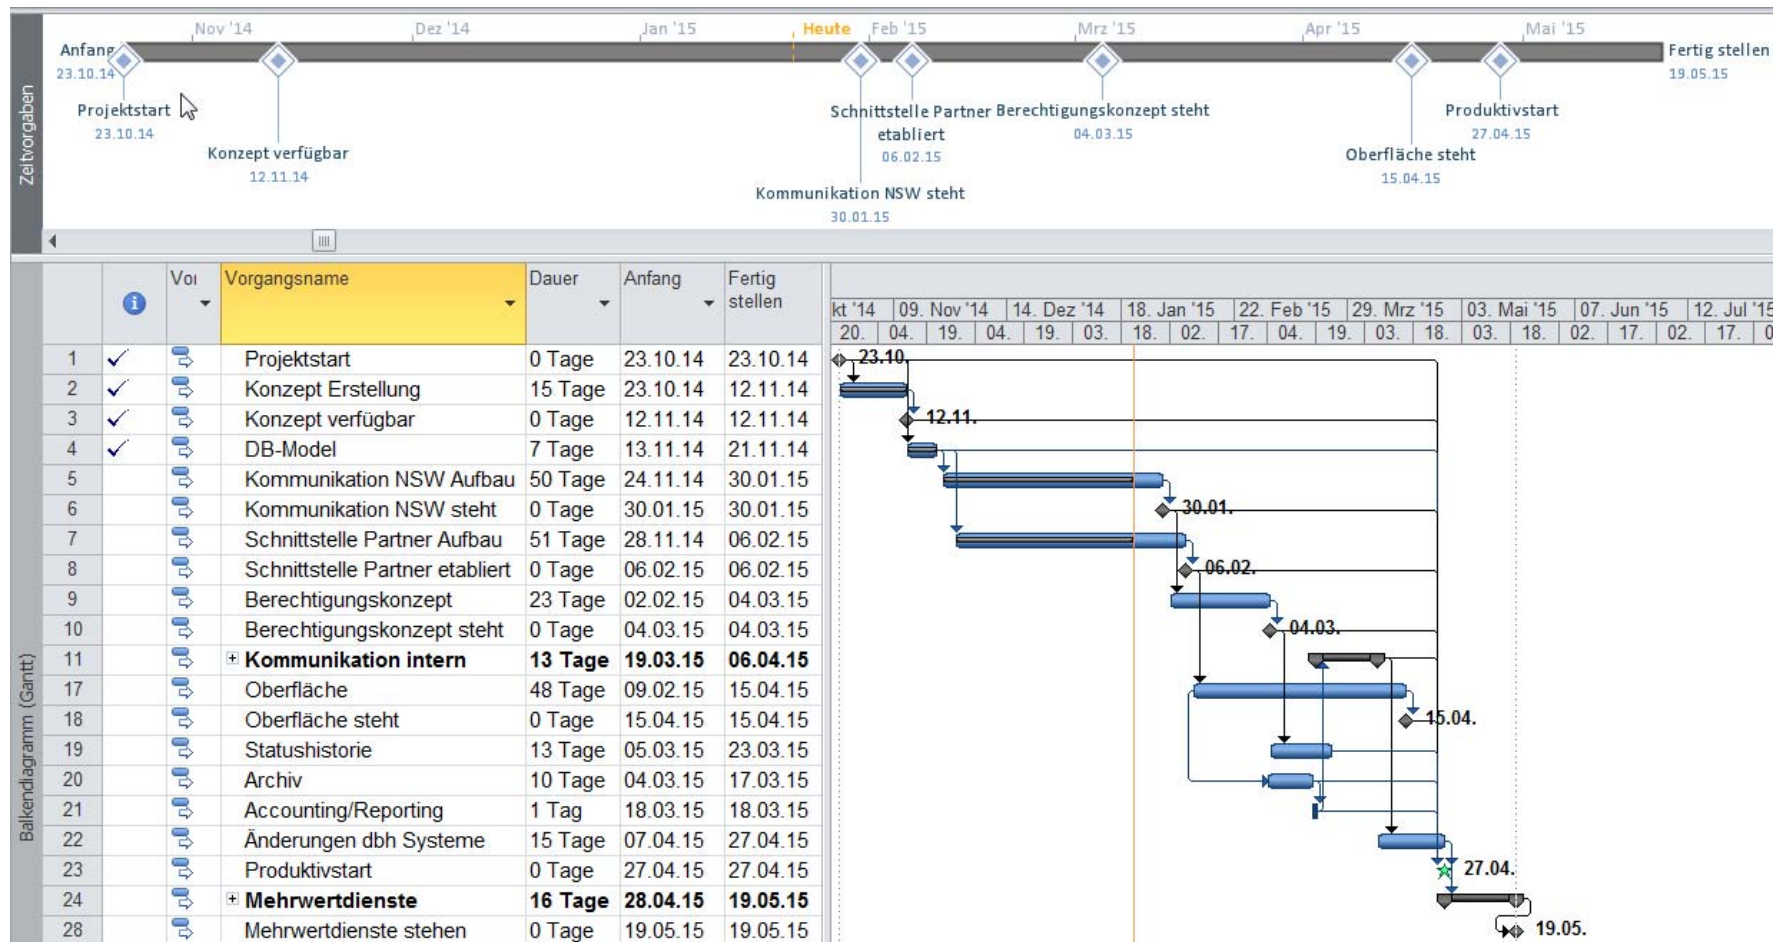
Zeitvorgaben

Nov '14 Dez '14 Jan '15 Heute Feb '15 Mrz '15 Apr '15 Mai '15

Anfang
23.10.14

Projektstart
23.10.14

Konzept verfügbar
12.11.14

Schnittstelle Partner etabliert
06.02.15

Kommunikation NSW steht
30.01.15

Berechtigungskonzept steht
04.03.15

Oberfläche steht
15.04.15

Produktivstart
27.04.15

Fertig stellen
19.05.15

Balkendiagramm (Gantt)

| | | Voi | Vorgangsname | Dauer | Anfang | Fertig stellen |
|---|---|---|---|---|---|---|
| 1 | ✓ | | Projektstart | 0 Tage | 23.10.14 | 23.10.14 |
| 2 | ✓ | | Konzept Erstellung | 15 Tage | 23.10.14 | 12.11.14 |
| 3 | ✓ | | Konzept verfügbar | 0 Tage | 12.11.14 | 12.11.14 |
| 4 | ✓ | | DB-Model | 7 Tage | 13.11.14 | 21.11.14 |
| 5 | | | Kommunikation NSW Aufbau | 50 Tage | 24.11.14 | 30.01.15 |
| 6 | | | Kommunikation NSW steht | 0 Tage | 30.01.15 | 30.01.15 |
| 7 | | | Schnittstelle Partner Aufbau | 51 Tage | 28.11.14 | 06.02.15 |
| 8 | | | Schnittstelle Partner etabliert | 0 Tage | 06.02.15 | 06.02.15 |
| 9 | | | Berechtigungskonzept | 23 Tage | 02.02.15 | 04.03.15 |
| 10 | | | Berechtigungskonzept steht | 0 Tage | 04.03.15 | 04.03.15 |
| 11 | | | + Kommunikation intern | 13 Tage | 19.03.15 | 06.04.15 |
| 17 | | | Oberfläche | 48 Tage | 09.02.15 | 15.04.15 |
| 18 | | | Oberfläche steht | 0 Tage | 15.04.15 | 15.04.15 |
| 19 | | | Statushistorie | 13 Tage | 05.03.15 | 23.03.15 |
| 20 | | | Archiv | 10 Tage | 04.03.15 | 17.03.15 |
| 21 | | | Accounting/Reporting | 1 Tag | 18.03.15 | 18.03.15 |
| 22 | | | Änderungen dbh Systeme | 15 Tage | 07.04.15 | 27.04.15 |
| 23 | | | Produktivstart | 0 Tage | 27.04.15 | 27.04.15 |
| 24 | | | + Mehrwertdienste | 16 Tage | 28.04.15 | 19.05.15 |
| 28 | | | Mehrwertdienste stehen | 0 Tage | 19.05.15 | 19.05.15 |

kt '14 | 09. Nov '14 | 14. Dez '14 | 18. Jan '15 | 22. Feb '15 | 29. Mrz '15 | 03. Mai '15 | 07. Jun '15 | 12. Jul '15
20. | 04. | 19. | 04. | 19. | 03. | 18. | 02. | 17. | 04. | 19. | 03. | 18. | 03. | 18. | 02. | 17. | 02. | 17. | 0

23.10.
12.11.
30.01.
06.02.
04.03.
15.04.
27.04.
19.05.